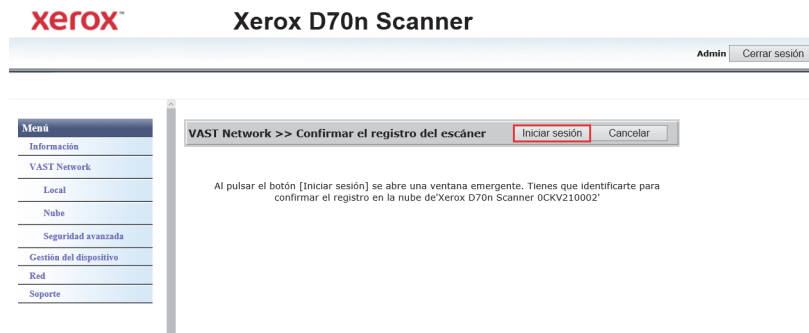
xerox

Xerox D70n Scanner

Admin Cerrar sesión

Menú
Información
VAST Network
Local
Nube
Seguridad avanzada
Gestión del dispositivo
Red
Soporte

VAST Network >> Confirmar el registro del escáner Iniciar sesión Cancelar

Al pulsar el botón [Iniciar sesión] se abre una ventana emergente. Tienes que identificarte para confirmar el registro en la nube de'Xerox D70n Scanner 0CKV210002'